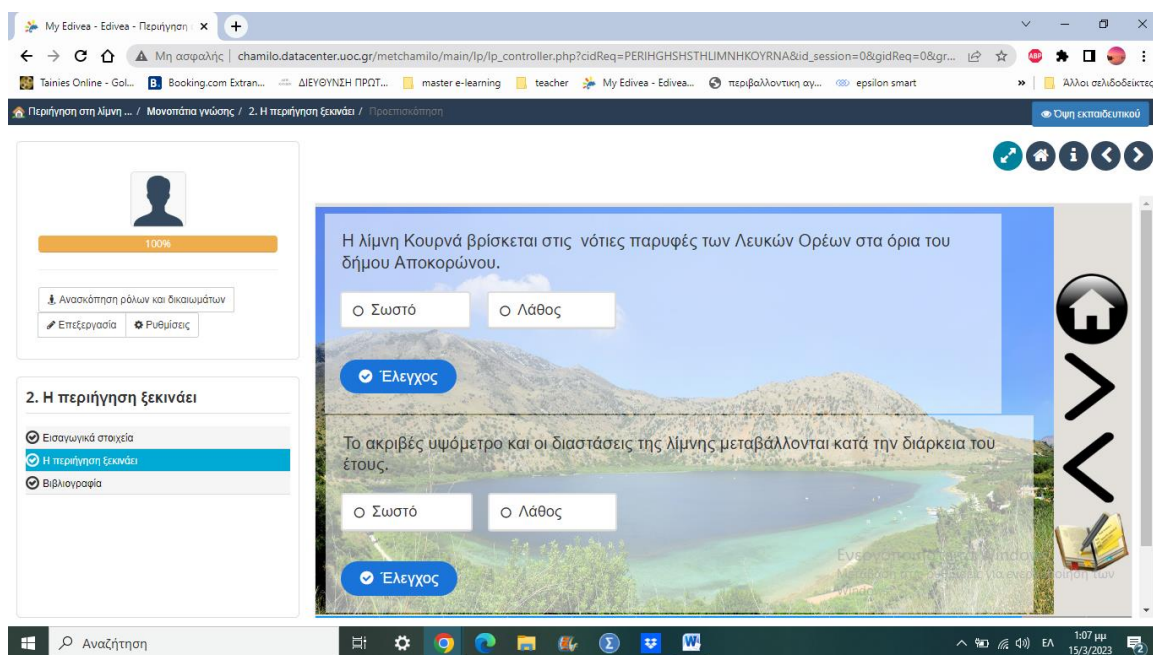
My Edivea - Edivea - Περιήγηση ×

Μη ασφαλής | chamilo.datacenter.uoc.gr/metchamilo/main/lp/lp_controller.php?cidReq=PERIHGHSHSTHLIMNHKOYRNA&id_session=0&gidReq=0&gr...

Tainies Online - Gol... Booking.com Extran... ΔΙΕΥΘΥΝΣΗ ΠΡΩΤ... master e-learning teacher My Edivea - Edivea... περιβαλλοντική αγ... epsilon smart » Άλλοι σελιδοδείκτες

Περιήγηση στη λίμνη ... / Μονοπάτια γνώσης / 2. Η περιήγηση ξεκινάει / Προεπισκόπηση

Όψη εκπαιδευτικού

100%

Ανασκόπηση ρόλων και δικαιωμάτων

Επεξεργασία Ρυθμίσεις

2. Η περιήγηση ξεκινάει

Εισαγωγικά στοιχεία

Η περιήγηση ξεκινάει

Βιβλιογραφία

Η λίμνη Κουρνά βρίσκεται στις νότιες παρυφές των Λευκών Ορέων στα όρια του δήμου Αποκορώνου.

Σωστό

Λάθος

Έλεγχος

Το ακριβές υψόμετρο και οι διαστάσεις της λίμνης μεταβάλλονται κατά την διάρκεια του έτους.

Σωστό

Λάθος

Έλεγχος

Ενεργοποίηση των Windows
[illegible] για ενεργοποίηση των

Αναζήτηση

ΕΛ 1:07 μμ 15/3/2023